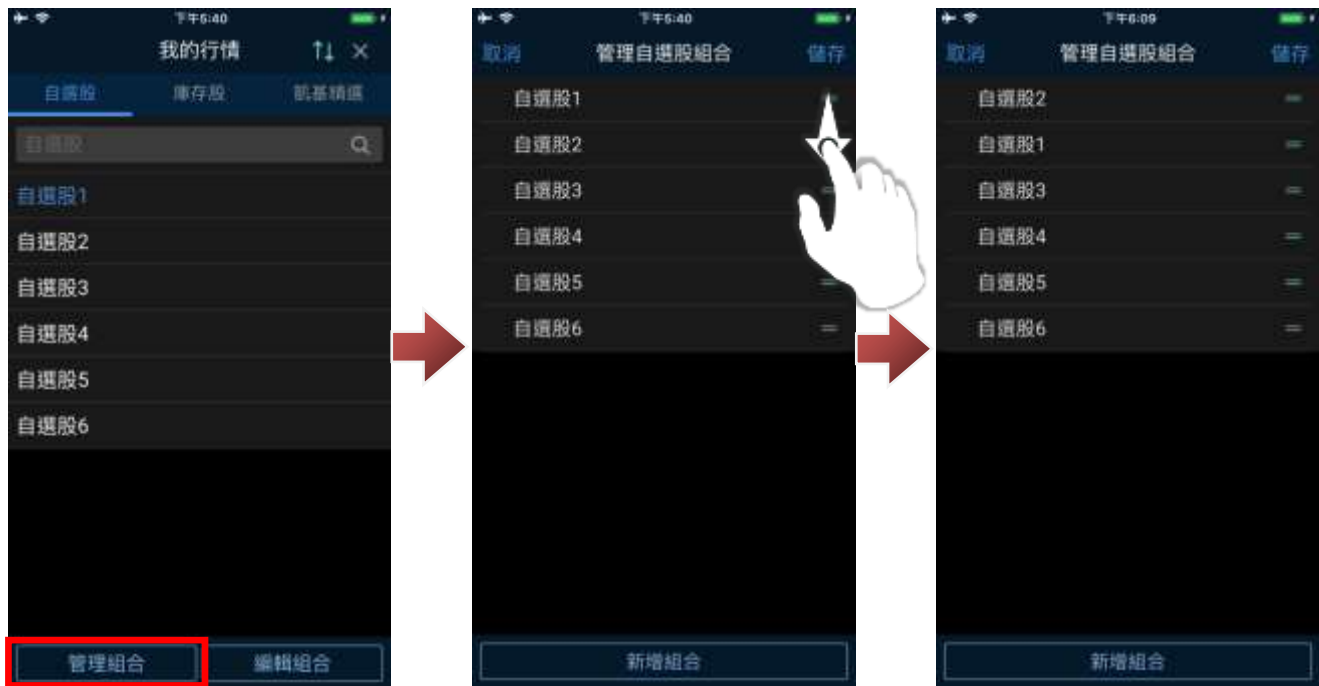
下午5:40

我的行情

自選股 庫存股 凱基精選

自選股

自選股1
自選股2
自選股3
自選股4
自選股5
自選股6

管理組合 編輯組合

下午5:40

取消 管理自選股組合 儲存

自選股1
自選股2
自選股3
自選股4
自選股5
自選股6

新增組合

下午6:09

取消 管理自選股組合 儲存

自選股2
自選股1
自選股3
自選股4
自選股5
自選股6

新增組合